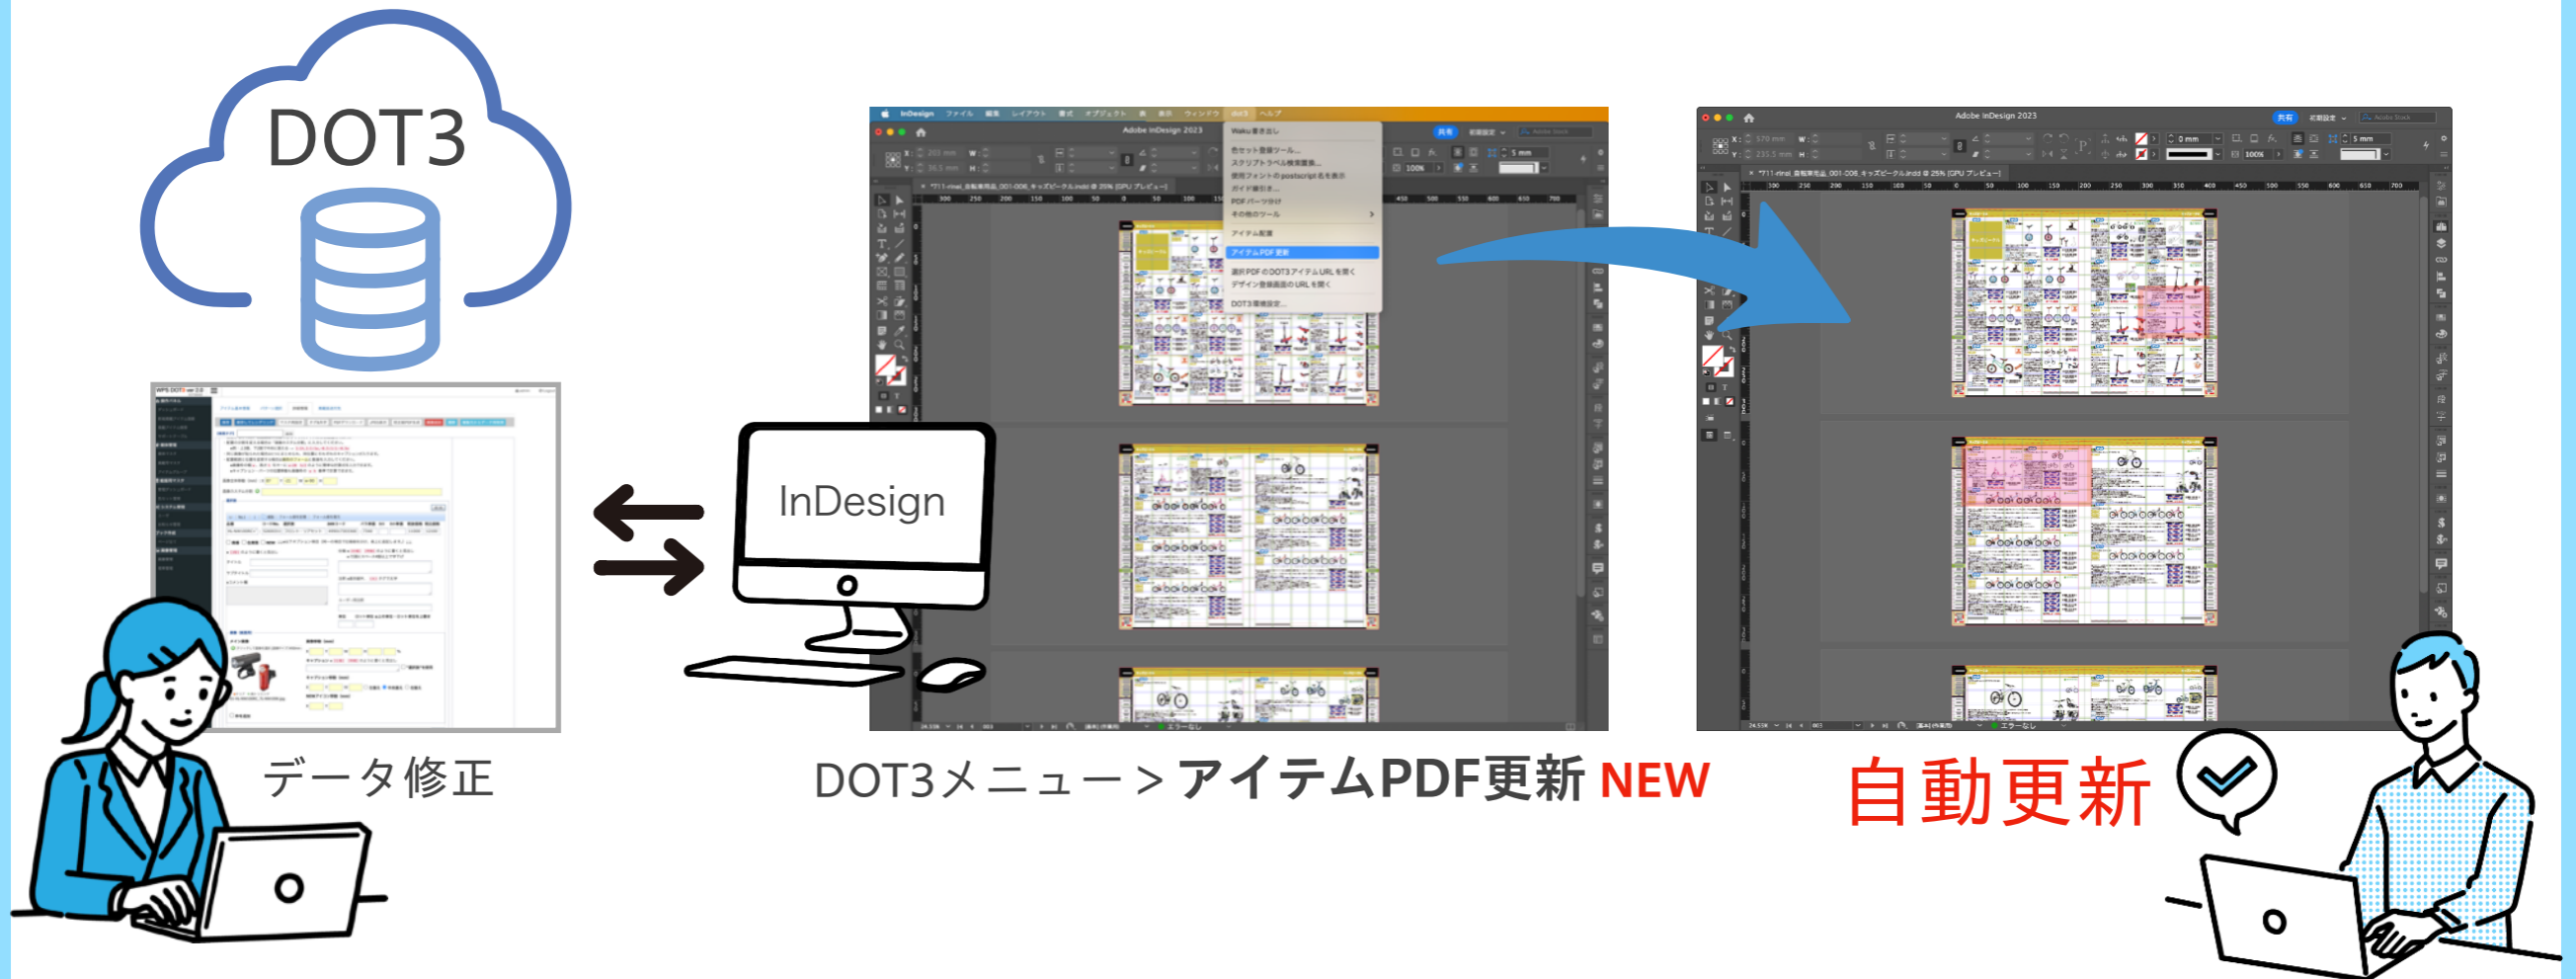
DOT3

InDesign

データ修正

DOT3メニュー > アイテムPDF更新 NEW

自動更新

Adobe InDesign 2023

Adobe InDesign 2023

Waku書き出し
色セット登録ツール...
スクリプトラベル検索置換...
使用フォントの postscript 名を表示
ガイド線引き...
PDF パーツ分け
その他のツール
アイテム配置
アイテムPDF 更新
選択 PDF の DOT3アイテム URL を開く
デザイン登録画面の URL を開く
DOT3環境設定...